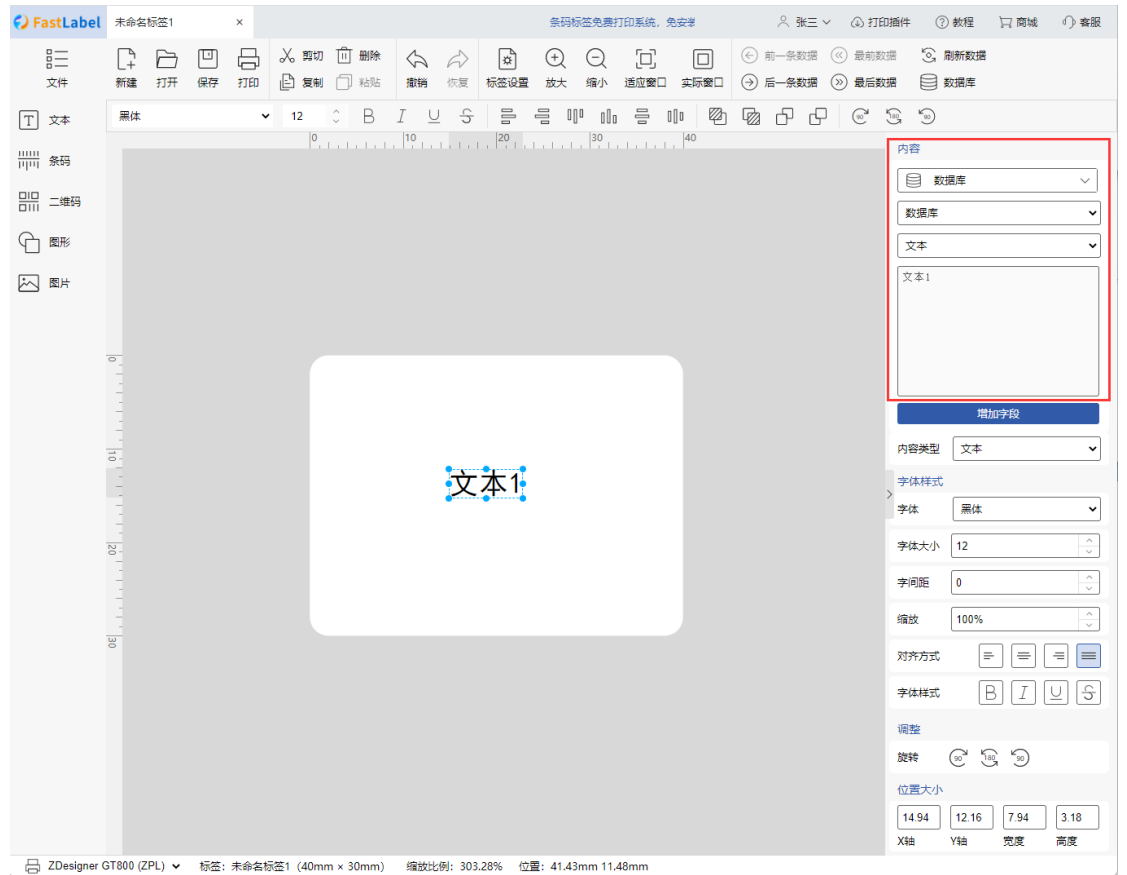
FastLabel 未命名标签1 ×
条码标签免费打印系统，免安装
张三 打印插件 教程 商城 客服

文件 新建 打开 保存 打印 剪切 复制 删除 粘贴 撤销 恢复 标签设置 放大 缩小 适应窗口 实际窗口 前一条数据 后一条数据 最前数据 最后数据 刷新数据 数据库

文本
条码
二维码
图形
图片

黑体 12 B I U S

0 10 20 30 40

0
10
20
30

文本1

内容
数据库
数据库
文本
文本1
增加字段
内容类型 文本
字体样式
字体 黑体
字体大小 12
字间距 0
缩放 100%
对齐方式
字体样式 B I U S
调整
旋转 90 180 90
位置大小
| 14.94 | 12.16 | 7.94 | 3.18 |
|---|---|---|---|
| X轴 | Y轴 | 宽度 | 高度 |

ZDesigner GT800 (ZPL) 标签：未命名标签1（40mm × 30mm） 缩放比例：303.28% 位置：41.43mm 11.48mm